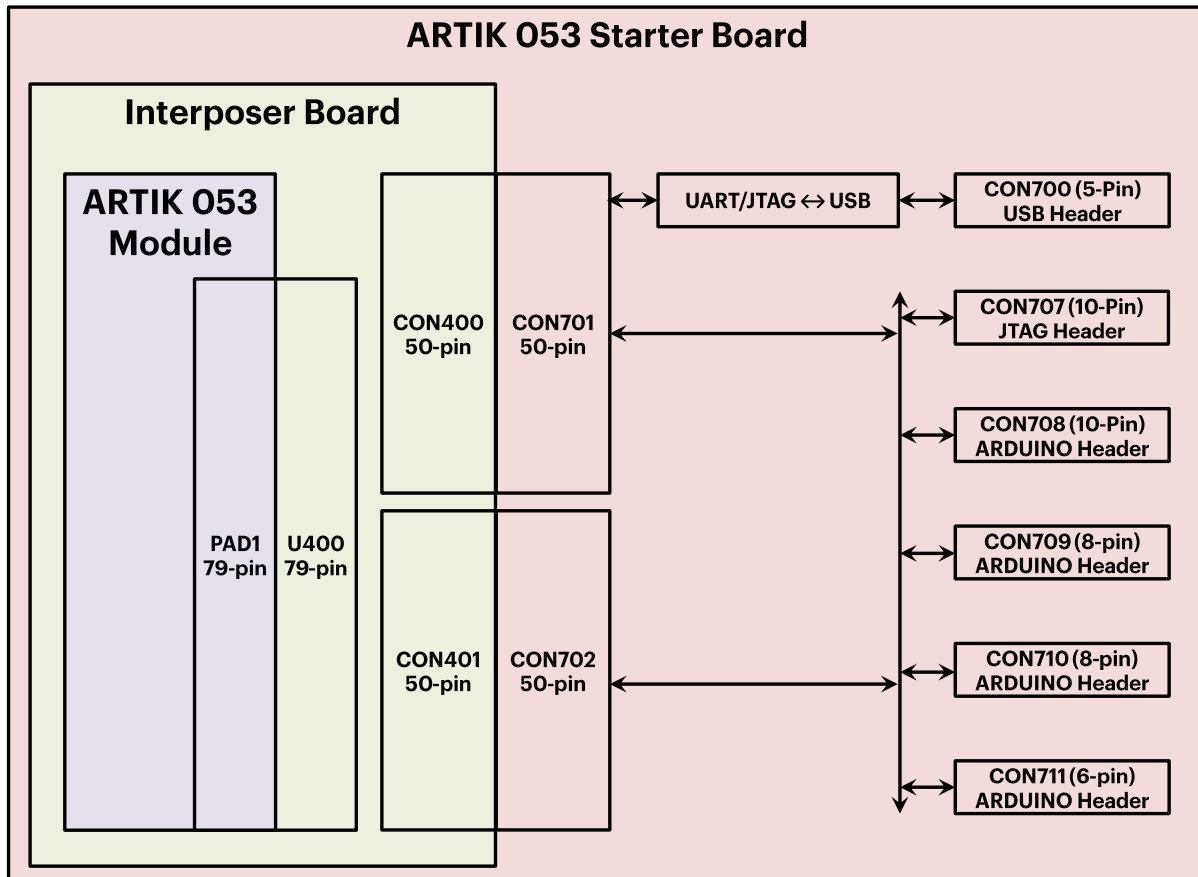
ARTIK 053 Starter Board

Interposer Board

ARTIK 053 Module

PAD1 79-pin

U400 79-pin

CON400 50-pin

CON701 50-pin

CON401 50-pin

CON702 50-pin

UART/JTAG $\leftrightarrow$ USB

CON700 (5-Pin) USB Header

CON707 (10-Pin) JTAG Header

CON708 (10-Pin) ARDUINO Header

CON709 (8-pin) ARDUINO Header

CON710 (8-pin) ARDUINO Header

CON711 (6-pin) ARDUINO Header